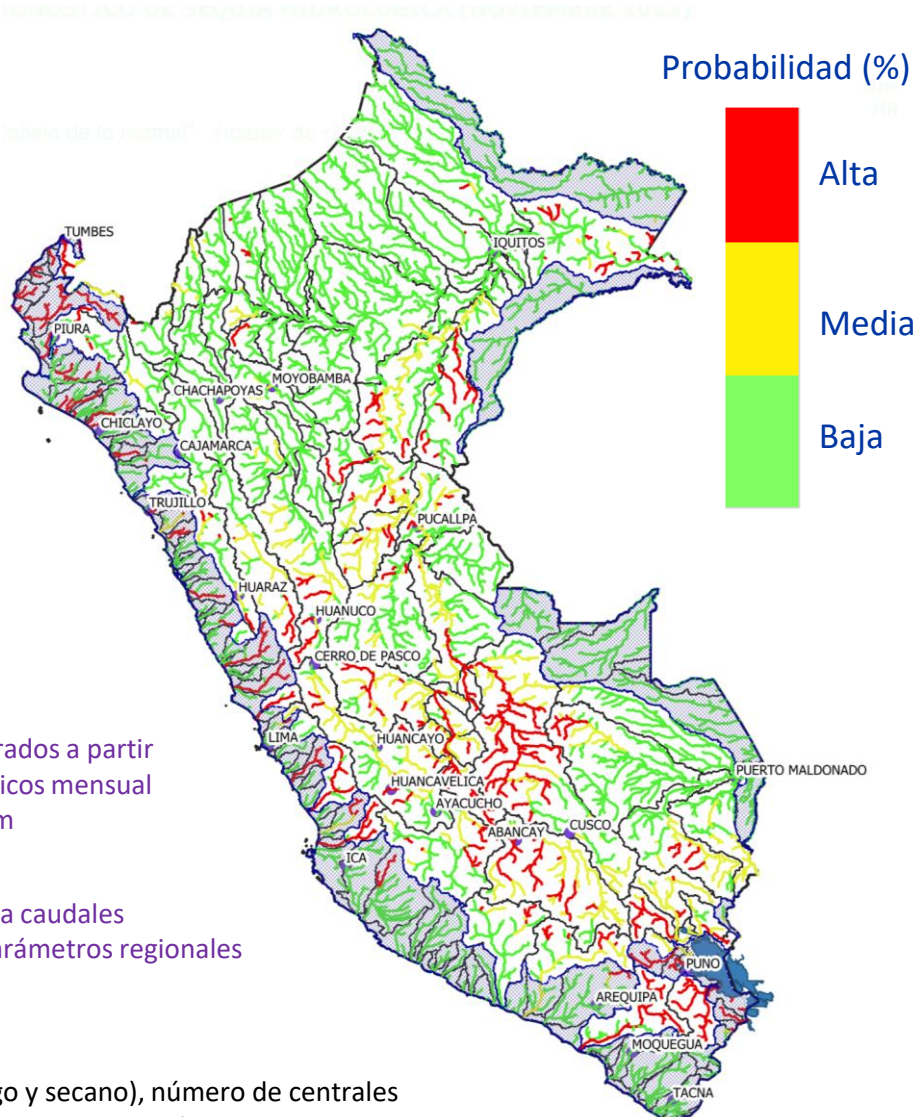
Probabilidad (%)

Alta

Media

Baja

TUMBES
PIURA
CHICLAYO
CHACHAPOYAS
MOYOBAMBA
CAJAMARCA
TRUJILLO
IQUITOS
PUCALLPA
HUARAZ
HUANUCO
CERRO DE PASCO
LIMA
HUANCAYO
HUANCAVELICA
AYACUCHO
ABANCAY
CUSCO
PUERTO MALDONADO
ICA
PUNO
AREQUIPA
MOQUEGUA
TACNA

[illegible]rados a partir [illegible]icos mensual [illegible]m

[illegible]a caudales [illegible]rámetros regionales

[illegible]go y secano), número de centrales